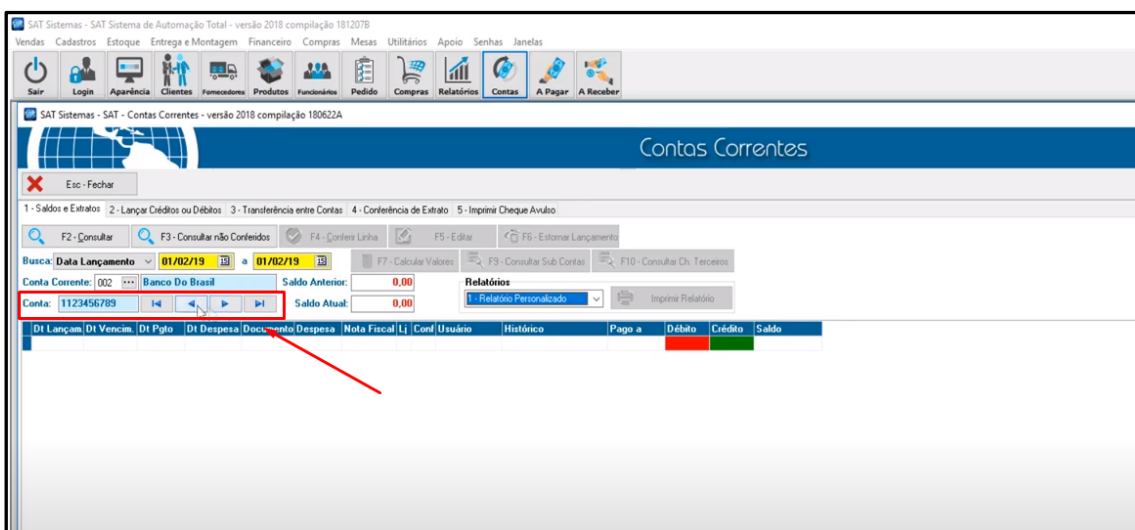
SAT Sistemas - SAT Sistema de Automação Total - versão 2018 compilação 181207B

Vendas Cadastros Estoque Entrega e Montagem Financeiro Compras Mesas Utilitários Apoio Senhas Janelas

Sair Login Aparência Clientes Fornecedores Produtos Funcionários Pedido Compras Relatórios Contas A Pagar A Receber

SAT Sistemas - SAT - Contas Correntes - versão 2018 compilação 180622A

Contas Correntes

Esc - Fechar

1 - Saldos e Extratos 2 - Lançar Créditos ou Débitos 3 - Transferência entre Contas 4 - Conferência de Extrato 5 - Imprimir Cheque Avulso

F2 - Consultar F3 - Consultar não Conferidos F4 - Conferir Linha F5 - Editar F6 - Estornar Lançamento

Busca: Data Lançamento 01/02/19 a 01/02/19 F7 - Calcular Valores F9 - Consultar Sub Contas F10 - Consultar Ch. Terceiros

Conta Corrente: 002 Banco Do Brasil Saldo Anterior: 0,00 Relatórios

Conta: 1123456789 Saldo Atual: 0,00 1 - Relatório Personalizado Imprimir Relatório

| Dt Lançam | Dt Vencim. | Dt Pgto | Dt Despesa | Documento | Despesa | Nota Fiscal | Lj | Conf | Usuário | Histórico | Pago a | Débito | Crédito | Saldo |
|---|---|---|---|---|---|---|---|---|---|---|---|---|---|---|
| | | | | | | | | | | | | | | |